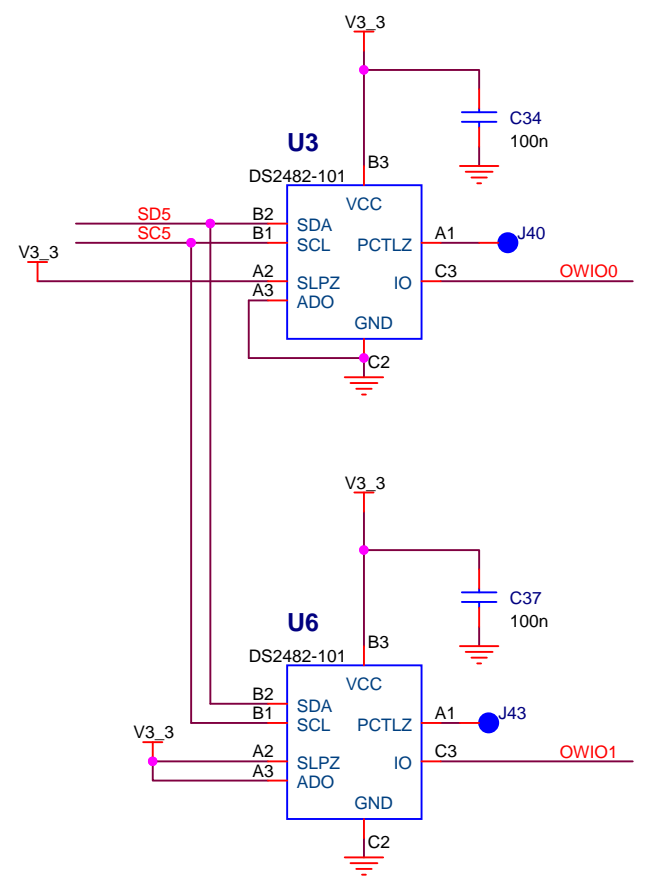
V3_3

C34
100n

U3
DS2482-101

B3
VCC

SD5
SC5
B2
B1
SDA
SCL
PCTLZ
A1
J40

V3_3
A2
SLPZ
IO
C3
OWIO0
A3
ADO
GND
C2

V3_3

C37
100n

U6
DS2482-101

B3
VCC
B2
SDA
B1
SCL
PCTLZ
A1
J43

V3_3
A2
SLPZ
IO
C3
OWIO1
A3
ADO
GND
C2